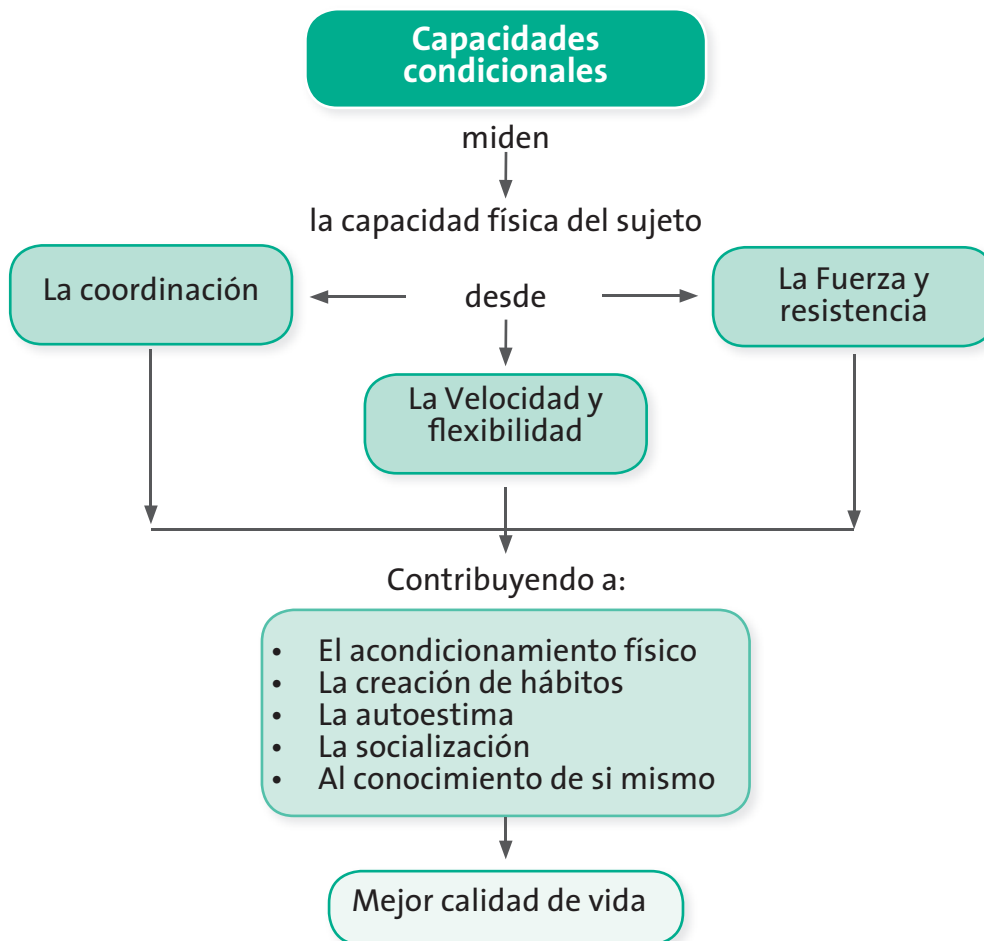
**Capacidades condicionales**

miden

la capacidad física del sujeto

desde

La coordinación

La Velocidad y flexibilidad

La Fuerza y resistencia

Contribuyendo a:

- El acondicionamiento físico
- La creación de hábitos
- La autoestima
- La socialización
- Al conocimiento de si mismo

Mejor calidad de vida